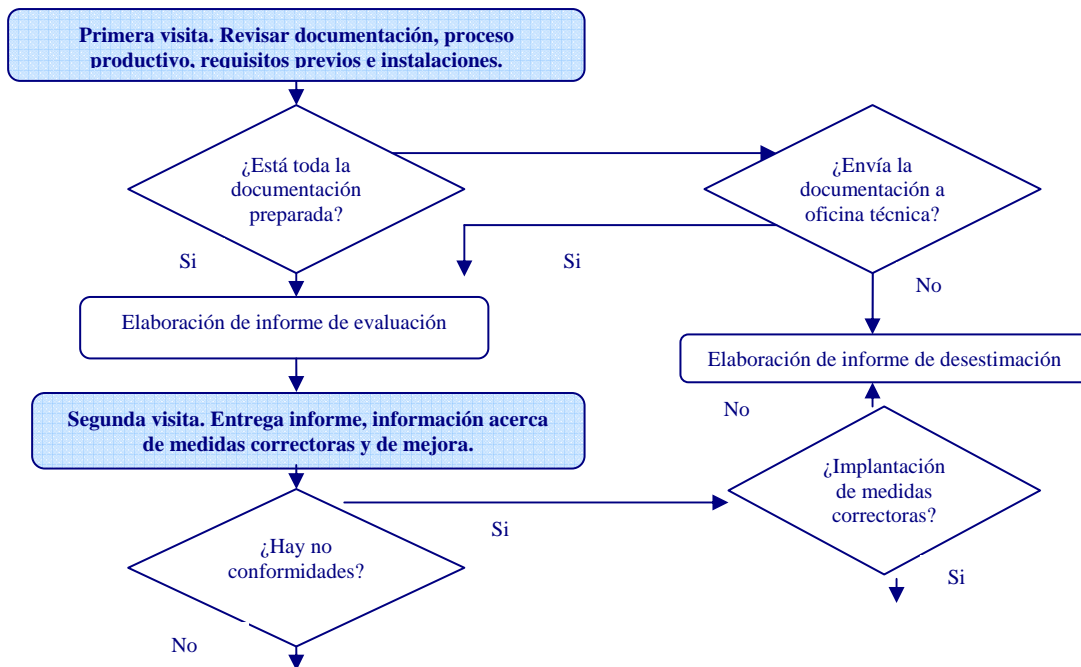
Primera visita. Revisar documentación, proceso productivo, requisitos previos e instalaciones.

¿Está toda la documentación preparada?

¿Envía la documentación a oficina técnica?

Si

Si

No

Elaboración de informe de evaluación

Elaboración de informe de desestimación

No

Segunda visita. Entrega informe, información acerca de medidas correctoras y de mejora.

¿Implantación de medidas correctoras?

Si

¿Hay no conformidades?

Si

No